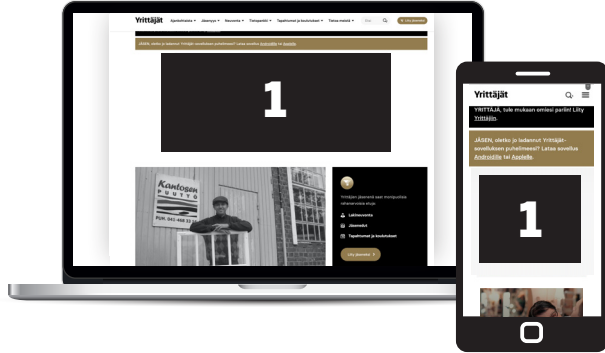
Yrittäjät Ajankohtaista Jäsenyys Neuvonta Toimipaikat Tapahtumat ja koulutukset Tietoa meistä Hae Liity jäseneksi

JÄSEN, oletko jo ladannut Yrittäjät-sovelluksen puhelimeesi? Lataa sovellus Androidille tai Applelle.

1

Kantosen PUUTYÖ

Puh. 041 468 31 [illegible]

Yrittäjien jäsenenä saat monipuolisia neuvontapalveluja

Lakineuvonta

Jäsenedut

Tapahtumat ja koulutukset

Liity jäseneksi

Yrittäjät

YRITTÄJÄ, tule mukaan omiesi pariin! Liity Yrittäjiin.

JÄSEN, oletko jo ladannut Yrittäjät-sovelluksen puhelimeesi? Lataa sovellus Androidille tai Applelle.

1